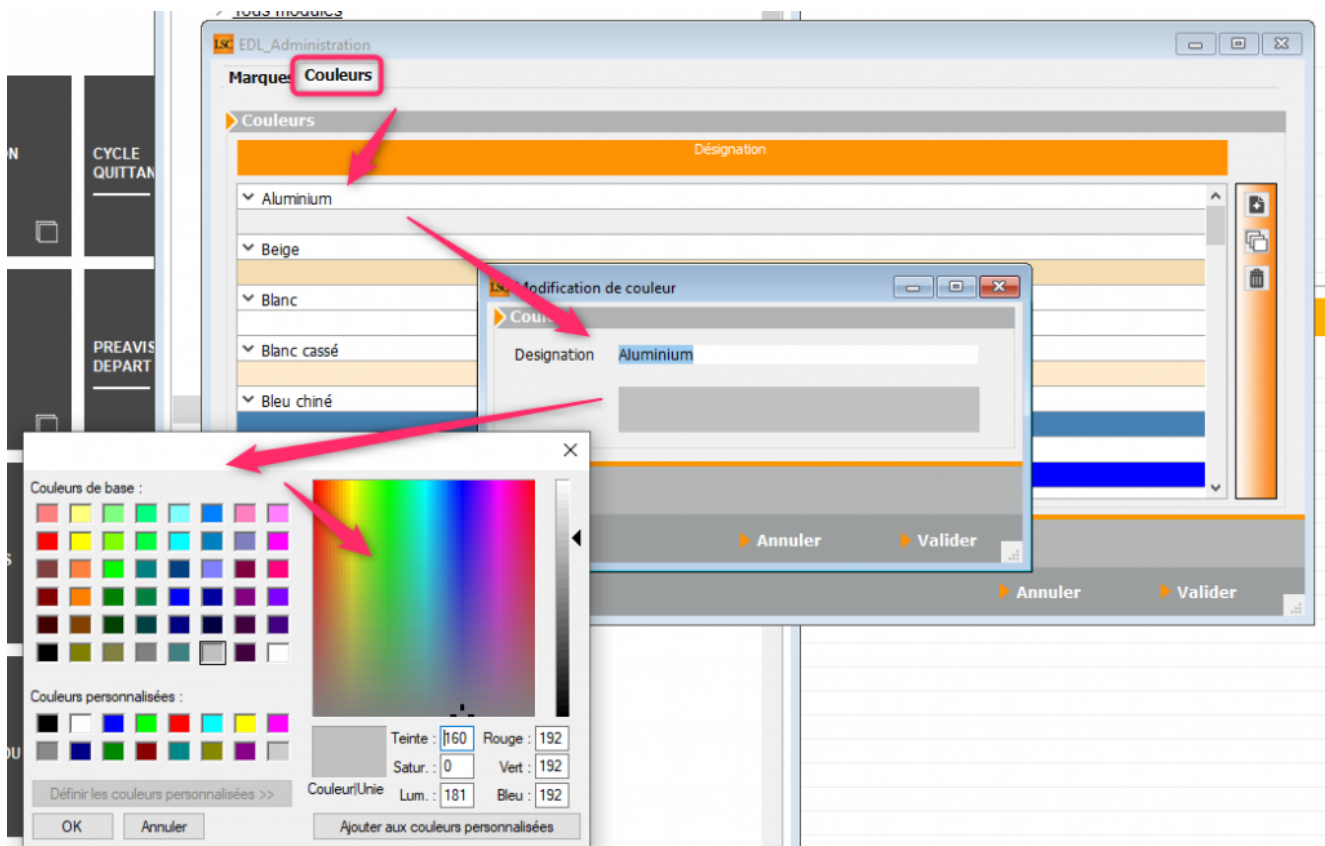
Tous modèles

N

CYCLE QUITTAN

PREAVIS DEPART

S

OU

LSC EDL_Administration

Marques Couleurs

Couleurs

Désignation

Aluminium

Beige

Blanc

Blanc cassé

Bleu chiné

Annuler Valider

LSC Modification de couleur

Cou

Designation Aluminium

Annuler Valider

Couleurs de base :

Couleurs personnalisées :

Définir les couleurs personnalisées >>

OK Annuler

Couleur|Unie

Teinte : 160 Rouge : 192
Satur. : 0 Vert : 192
Lum. : 181 Bleu : 192

Ajouter aux couleurs personnalisées